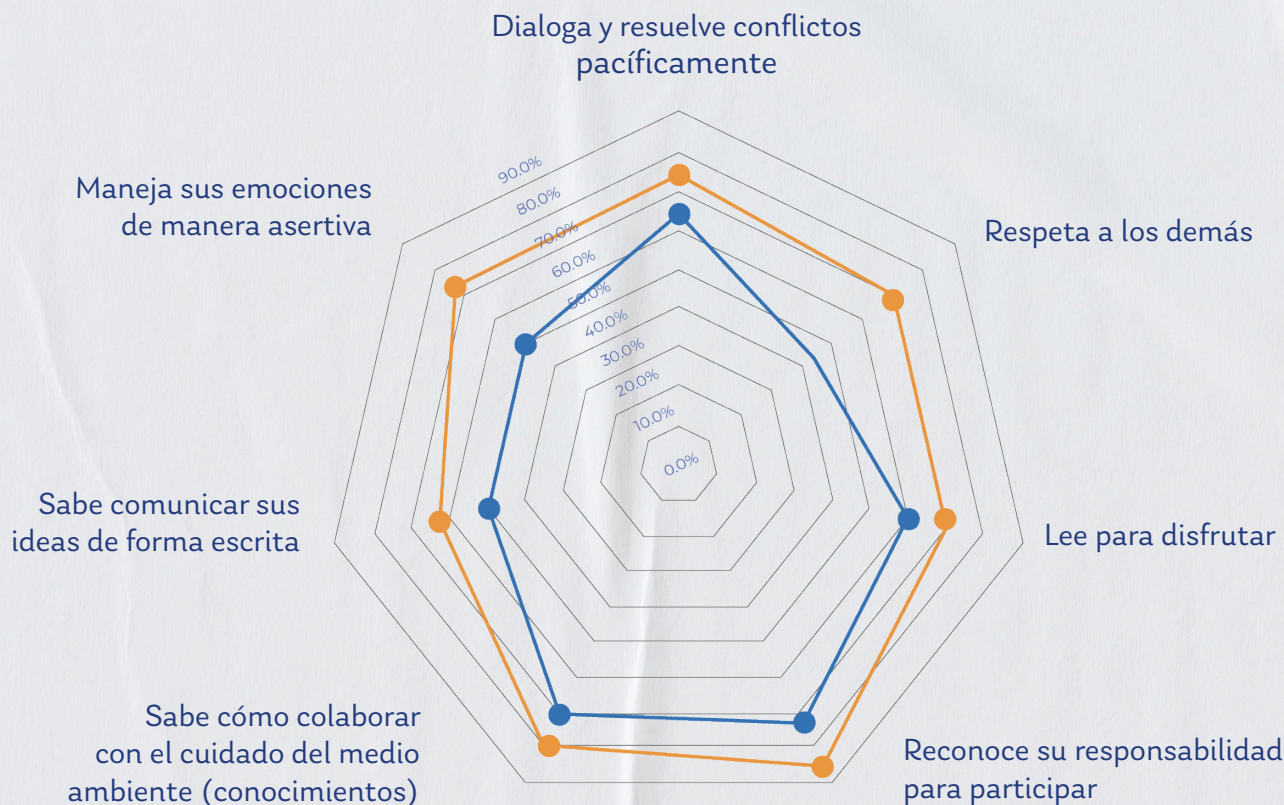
Dialoga y resuelve conflictos pacíficamente

Maneja sus emociones de manera asertiva

Respeta a los demás

90.0%
80.0%
70.0%
60.0%
50.0%
40.0%
30.0%
20.0%
10.0%
0.0%

Sabe comunicar sus ideas de forma escrita

Lee para disfrutar

Sabe cómo colaborar con el cuidado del medio ambiente (conocimientos)

Reconoce su responsabilidad para participar